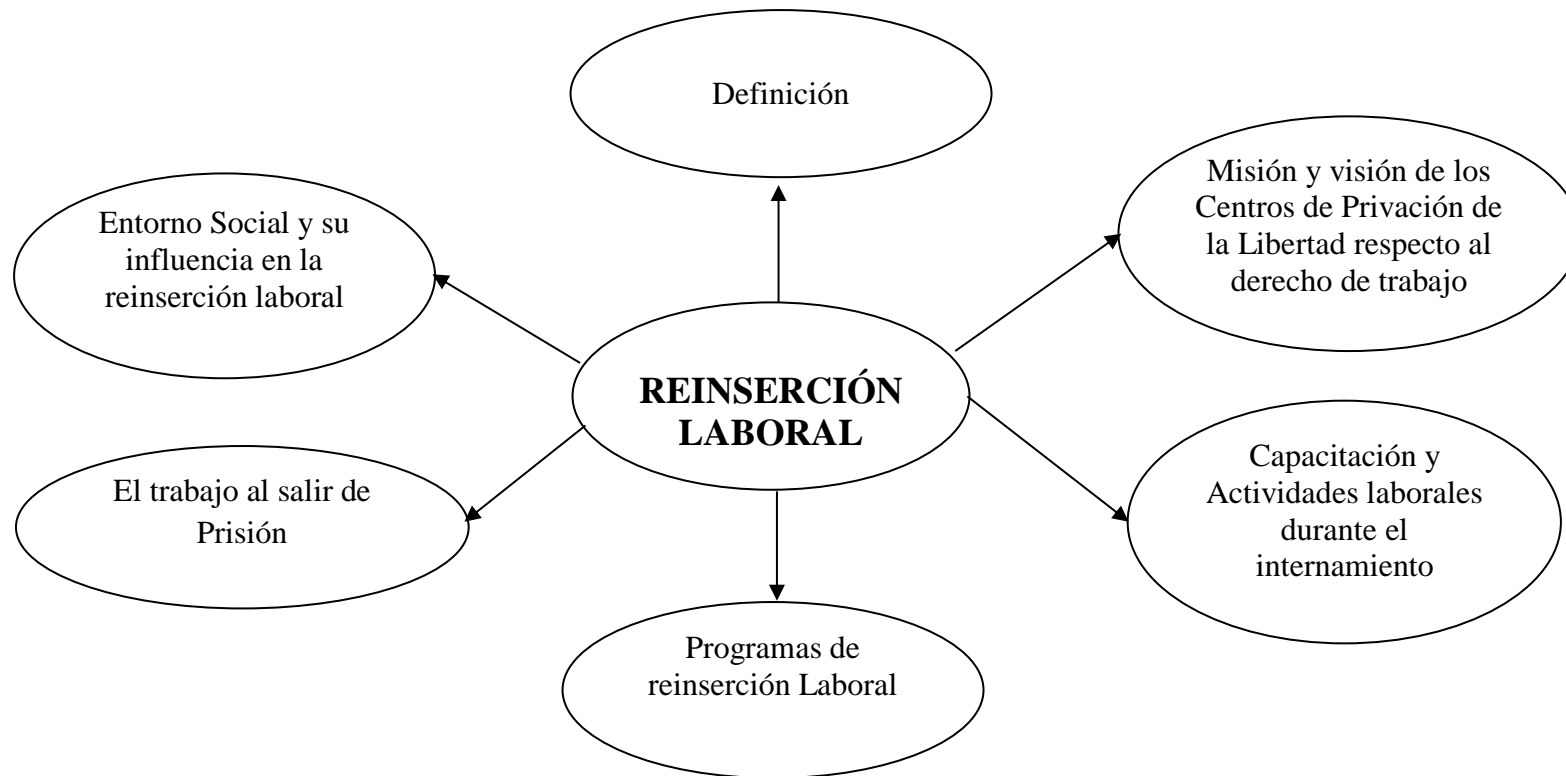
Definición

Entorno Social y su influencia en la reinserción laboral

Misión y visión de los Centros de Privación de la Libertad respecto al derecho de trabajo

REINSERCIÓN LABORAL

El trabajo al salir de Prisión

Capacitación y Actividades laborales durante el internamiento

Programas de reinserción Laboral